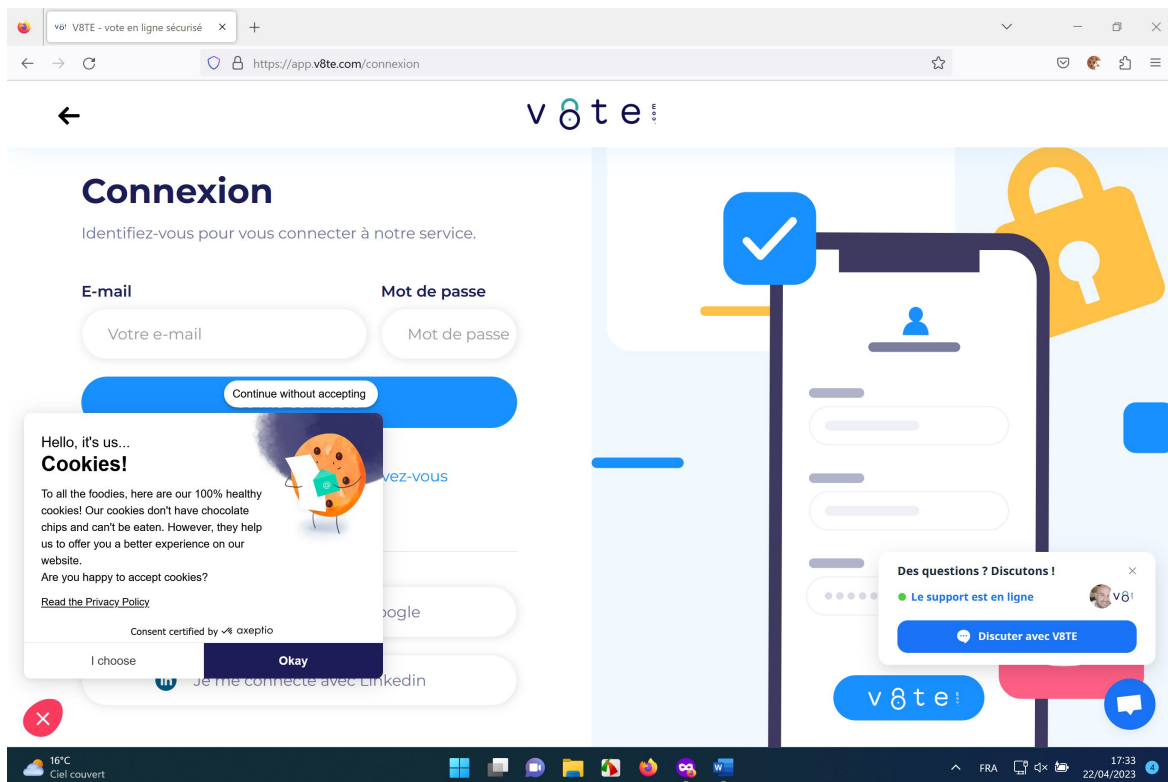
V8TE - vote en ligne sécurisé ×

https://app.v8te.com/connexion

v8te

Connexion

Identifiez-vous pour vous connecter à notre service.

E-mail

Votre e-mail

Mot de passe

Mot de passe

Continue without accepting

Hello, it's us...

Cookies!

To all the foodies, here are our 100% healthy cookies! Our cookies don't have chocolate chips and can't be eaten. However, they help us to offer you a better experience on our website.

Are you happy to accept cookies?

Read the Privacy Policy

Consent certified by axeptio

I choose

Okay

vez-vous

oogle

Je me connecte avec Linkedin

Des questions ? Discutons !

Le support est en ligne

Discuter avec V8TE

v8te

16°C
Ciel couvert

FRA

17:33
22/04/2023